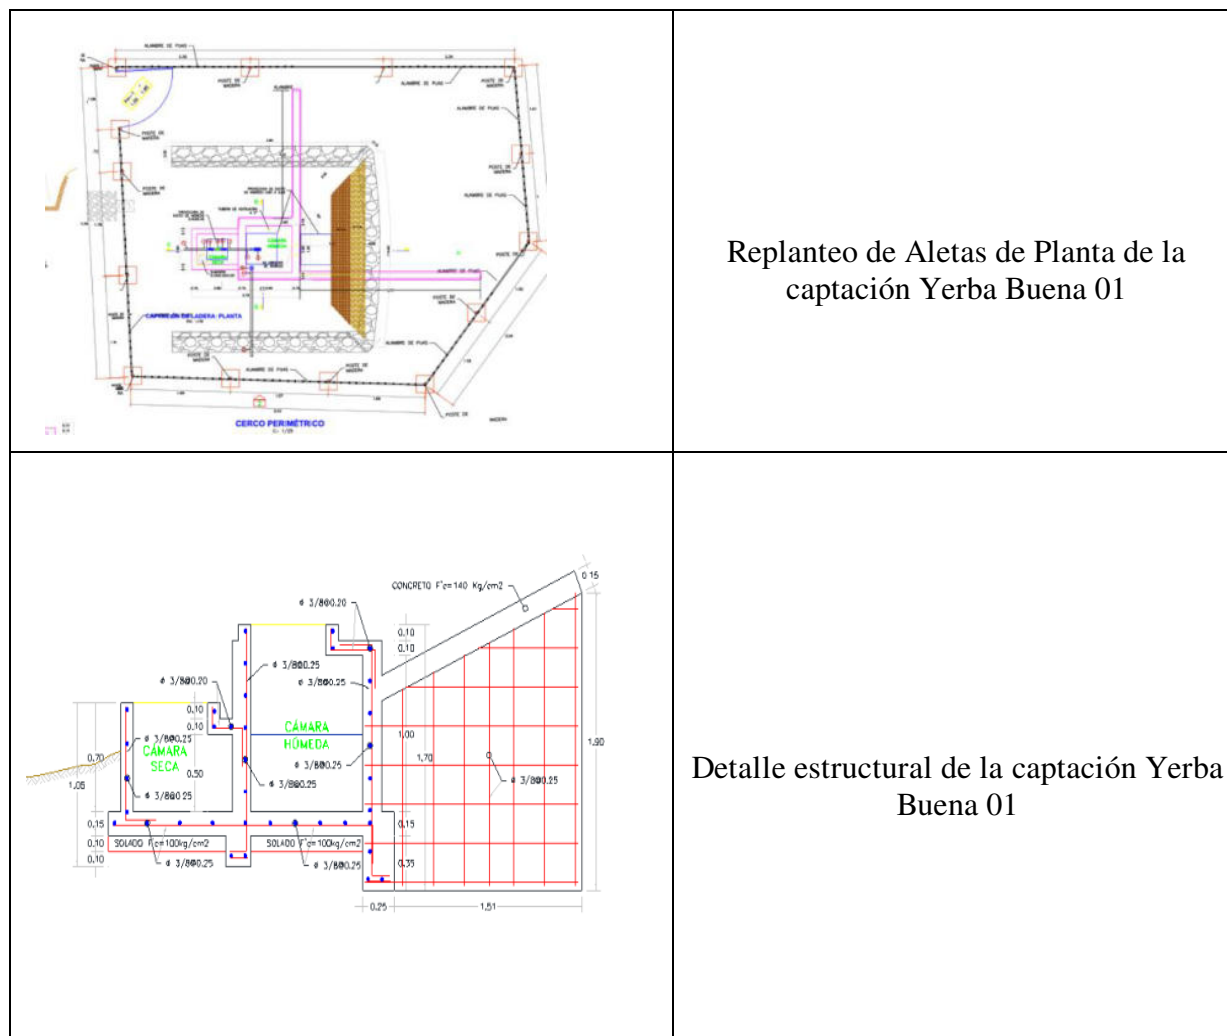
| CAPTACIÓN EN LADERA: PLANTA<br>CERCO PERIMÉTRICO | Replanteo de Aletas de Planta de la captación Yerba Buena 01 |
|---|---|
| CONCRETO F'c=140 Kg/cm2<br>0.15<br>ø 3/8@0.20<br>0.10<br>0.10<br>ø 3/8@0.25<br>ø 3/8@0.20<br>ø 3/8@0.25<br>0.10<br>0.10<br>CÁMARA HÚMEDA<br>ø 3/8@0.25<br>CÁMARA SECA<br>1.00<br>1.90<br>0.70<br>1.70<br>ø 3/8@0.25<br>0.50<br>ø 3/8@0.25<br>1.05<br>ø 3/8@0.25<br>ø 3/8@0.25<br>0.15<br>0.15<br>0.10<br>SOLADO F'c=100kg/cm2<br>SOLADO F'c=100kg/cm2<br>0.10<br>ø 3/8@0.25<br>ø 3/8@0.25<br>0.35<br>0.25<br>1.51 | Detalle estructural de la captación Yerba Buena 01 |